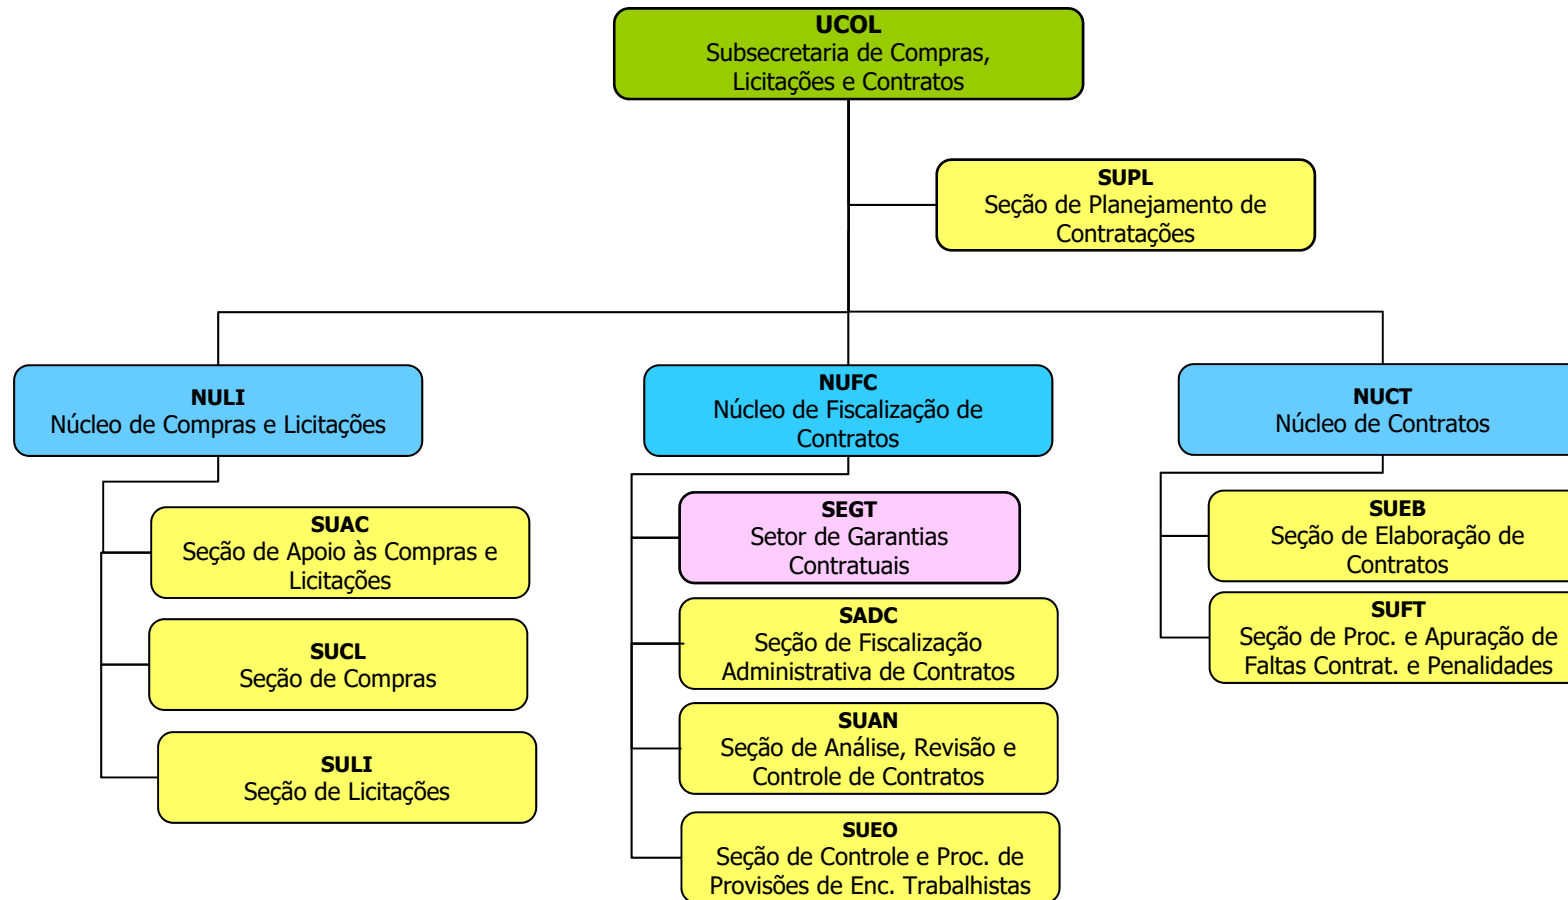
UCOL
Subsecretaria de Compras, Licitações e Contratos

SUPL
Seção de Planejamento de Contratações

NULI
Núcleo de Compras e Licitações

SUAC
Seção de Apoio às Compras e Licitações

SUCL
Seção de Compras

SULI
Seção de Licitações

NUFC
Núcleo de Fiscalização de Contratos

SEGT
Setor de Garantias Contratuais

SADC
Seção de Fiscalização Administrativa de Contratos

SUAN
Seção de Análise, Revisão e Controle de Contratos

SUEO
Seção de Controle e Proc. de Provisões de Enc. Trabalhistas

NUCT
Núcleo de Contratos

SUEB
Seção de Elaboração de Contratos

SUFT
Seção de Proc. e Apuração de Faltas Contrat. e Penalidades